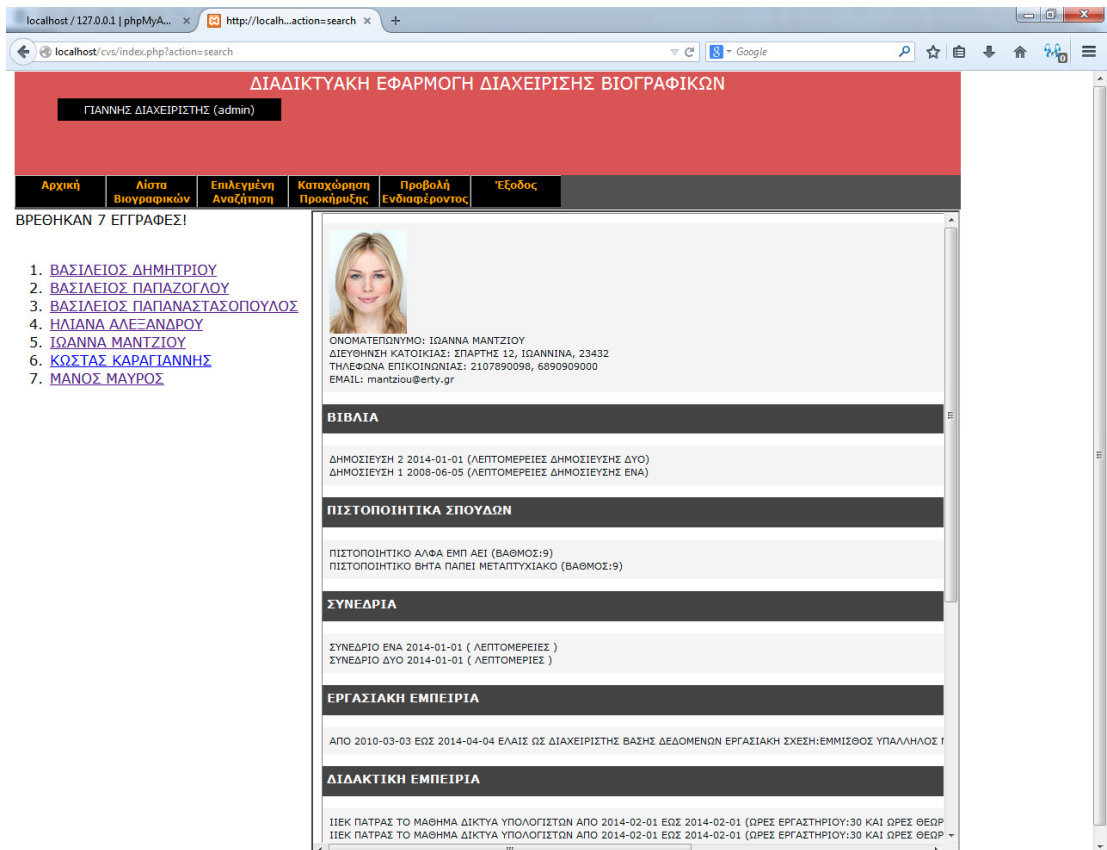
localhost / 127.0.0.1 | phpMyA... ×
http://localh...action=search ×
+
localhost/cvs/index.php?action=search
Google

ΔΙΑΔΙΚΤΥΑΚΗ ΕΦΑΡΜΟΓΗ ΔΙΑΧΕΙΡΙΣΗΣ ΒΙΟΓΡΑΦΙΚΩΝ

ΓΙΑΝΝΗΣ ΔΙΑΧΕΙΡΙΣΤΗΣ (admin)

Αρχική
Λίστα Βιογραφικών
Επιλεγμένη Αναζήτηση
Καταχώρηση Προκήρυξης
Προβολή Ενδιαφέροντος
Έξοδος

ΒΡΕΘΗΚΑΝ 7 ΕΓΓΡΑΦΕΣ!

1. ΒΑΣΙΛΕΙΟΣ ΔΗΜΗΤΡΙΟΥ
2. ΒΑΣΙΛΕΙΟΣ ΠΑΠΑΖΟΓΛΟΥ
3. ΒΑΣΙΛΕΙΟΣ ΠΑΠΑΝΑΣΤΑΣΟΠΟΥΛΟΣ
4. ΗΛΙΑΝΑ ΑΛΕΞΑΝΔΡΟΥ
5. ΙΩΑΝΝΑ ΜΑΝΤΖΙΟΥ
6. ΚΩΣΤΑΣ ΚΑΡΑΓΙΑΝΝΗΣ
7. ΜΑΝΟΣ ΜΑΥΡΟΣ

ΟΝΟΜΑΤΕΠΩΝΥΜΟ: ΙΩΑΝΝΑ ΜΑΝΤΖΙΟΥ
ΔΙΕΥΘΗΝΣΗ ΚΑΤΟΙΚΙΑΣ: ΣΠΑΡΤΗΣ 12, ΙΩΑΝΝΙΝΑ, 23432
ΤΗΛΕΦΩΝΑ ΕΠΙΚΟΙΝΩΝΙΑΣ: 2107890098, 6890909000
EMAIL: mantziou@erty.gr

ΒΙΒΛΙΑ

ΔΗΜΟΣΙΕΥΣΗ 2 2014-01-01 (ΛΕΠΤΟΜΕΡΕΙΕΣ ΔΗΜΟΣΙΕΥΣΗΣ ΔΥΟ)
ΔΗΜΟΣΙΕΥΣΗ 1 2008-06-05 (ΛΕΠΤΟΜΕΡΕΙΕΣ ΔΗΜΟΣΙΕΥΣΗΣ ΕΝΑ)

ΠΙΣΤΟΠΟΙΗΤΙΚΑ ΣΠΟΥΔΩΝ

ΠΙΣΤΟΠΟΙΗΤΙΚΟ ΑΛΦΑ ΕΜΠ ΑΕΙ (ΒΑΘΜΟΣ:9)
ΠΙΣΤΟΠΟΙΗΤΙΚΟ ΒΗΤΑ ΠΑΠΕΙ ΜΕΤΑΠΤΥΧΙΑΚΟ (ΒΑΘΜΟΣ:9)

ΣΥΝΕΔΡΙΑ

ΣΥΝΕΔΡΙΟ ΕΝΑ 2014-01-01 ( ΛΕΠΤΟΜΕΡΕΙΕΣ )
ΣΥΝΕΔΡΙΟ ΔΥΟ 2014-01-01 ( ΛΕΠΤΟΜΕΡΙΕΣ )

ΕΡΓΑΣΙΑΚΗ ΕΜΠΕΙΡΙΑ

ΑΠΟ 2010-03-03 ΕΩΣ 2014-04-04 ΕΛΑΙΣ ΩΣ ΔΙΑΧΕΙΡΙΣΤΗΣ ΒΑΣΗΣ ΔΕΔΟΜΕΝΩΝ ΕΡΓΑΣΙΑΚΗ ΣΧΕΣΗ:ΕΜΜΙΣΘΟΣ ΥΠΑΛΛΗΛΟΣ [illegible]

ΔΙΔΑΚΤΙΚΗ ΕΜΠΕΙΡΙΑ

ΙΙΕΚ ΠΑΤΡΑΣ ΤΟ ΜΑΘΗΜΑ ΔΙΚΤΥΑ ΥΠΟΛΟΓΙΣΤΩΝ ΑΠΟ 2014-02-01 ΕΩΣ 2014-02-01 (ΩΡΕΣ ΕΡΓΑΣΤΗΡΙΟΥ:30 ΚΑΙ ΩΡΕΣ ΘΕΩΡ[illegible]
ΙΙΕΚ ΠΑΤΡΑΣ ΤΟ ΜΑΘΗΜΑ ΔΙΚΤΥΑ ΥΠΟΛΟΓΙΣΤΩΝ ΑΠΟ 2014-02-01 ΕΩΣ 2014-02-01 (ΩΡΕΣ ΕΡΓΑΣΤΗΡΙΟΥ:30 ΚΑΙ ΩΡΕΣ ΘΕΩΡ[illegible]